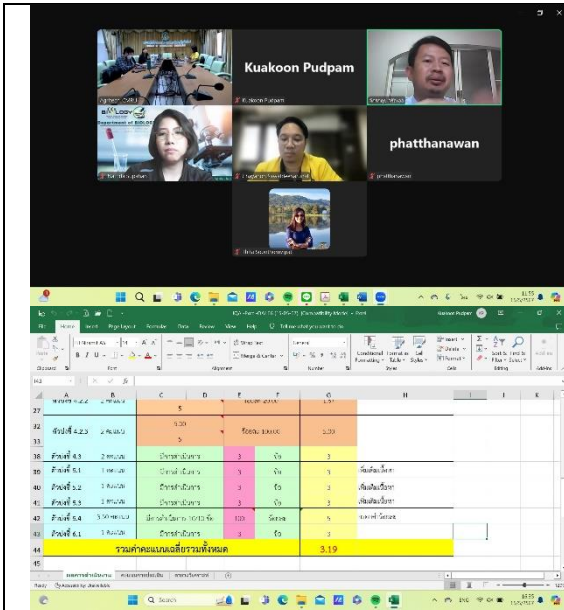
Kuakoon Pudpam

phatthanawan

Department of BIOLOGY

ตัวชี้วัดที่ 4.2.5

ตัวชี้วัดที่ 4.3

ตัวชี้วัดที่ 5.1

ตัวชี้วัดที่ 5.2

ตัวชี้วัดที่ 5.3

ตัวชี้วัดที่ 5.4

ตัวชี้วัดที่ 6.1

5.00

5

ร้อยละ

5.00

3

3

3

3

5

3

รวมค่าคะแนนเฉลี่ยรวมทั้งหมด

3.19

Home Insert Page Layout Formulas Data Review View Help

Conditional Formatting Format as Table Cell Styles

Sort & Filter Find & Select

Clipboard Font Alignment Number Styles Cells Editing

Ready

Search